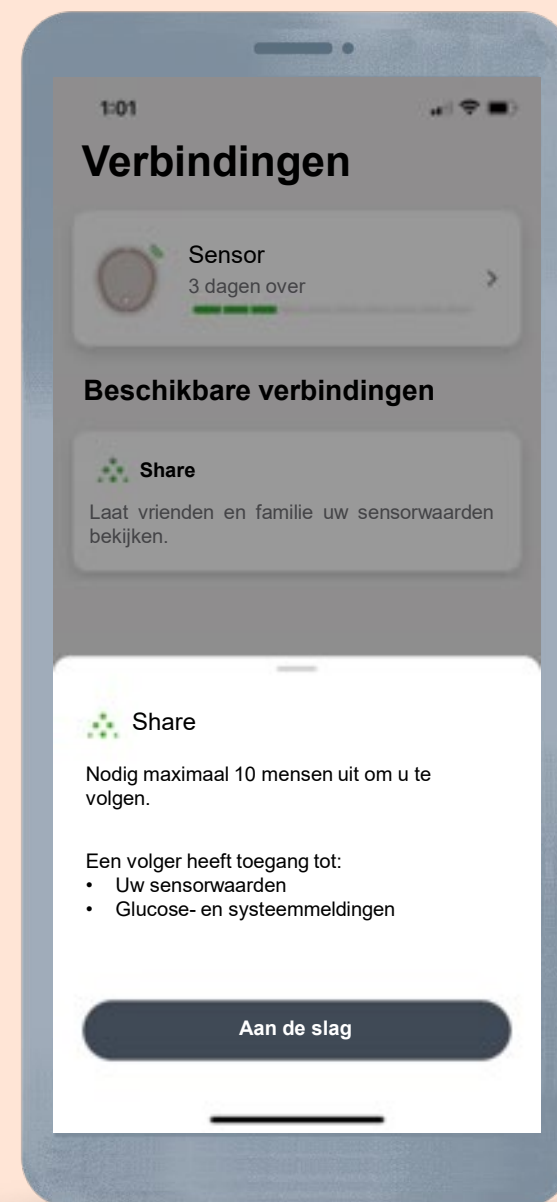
1:01

Verbindingen

Sensor
3 dagen over

Beschikbare verbindingen

Share
Laat vrienden en familie uw sensorwaarden bekijken.

Share

Nodig maximaal 10 mensen uit om u te volgen.

Een volger heeft toegang tot:
• Uw sensorwaarden
• Glucose- en systeemmeldingen

Aan de slag